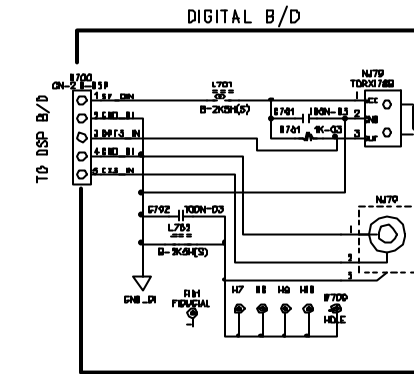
DIGITAL B/D

TO DSP B/D

8700
CN-2 E-05P

1 5V_DIN
2 GND_DI
3 DOPT3_IN
4 GND_DI
5 CLK_IN

L701
B-2K5H(S)

C741 180N-B3
R741 1K-D3

NJ79
TORX178B
1
2
3

C702 100N-D3
L702
B-2K5H(S)

GND_DI

NJ70
1
2
3

FIM
FIDUCIAL

H7 H8 H9 H10

8700
HOLE